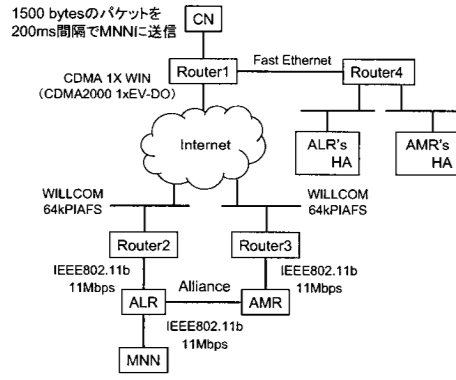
1500 bytesのパケットを 200ms間隔でMNNに送信

CN

Router1

Fast Ethernet

Router4

CDMA 1X WIN (CDMA2000 1xEV-DO)

Internet

ALR's HA

AMR's HA

WILLCOM 64kPIAFS

WILLCOM 64kPIAFS

Router2

Router3

IEEE802.11b 11Mbps

IEEE802.11b 11Mbps

ALR

Alliance

AMR

IEEE802.11b 11Mbps

MNN